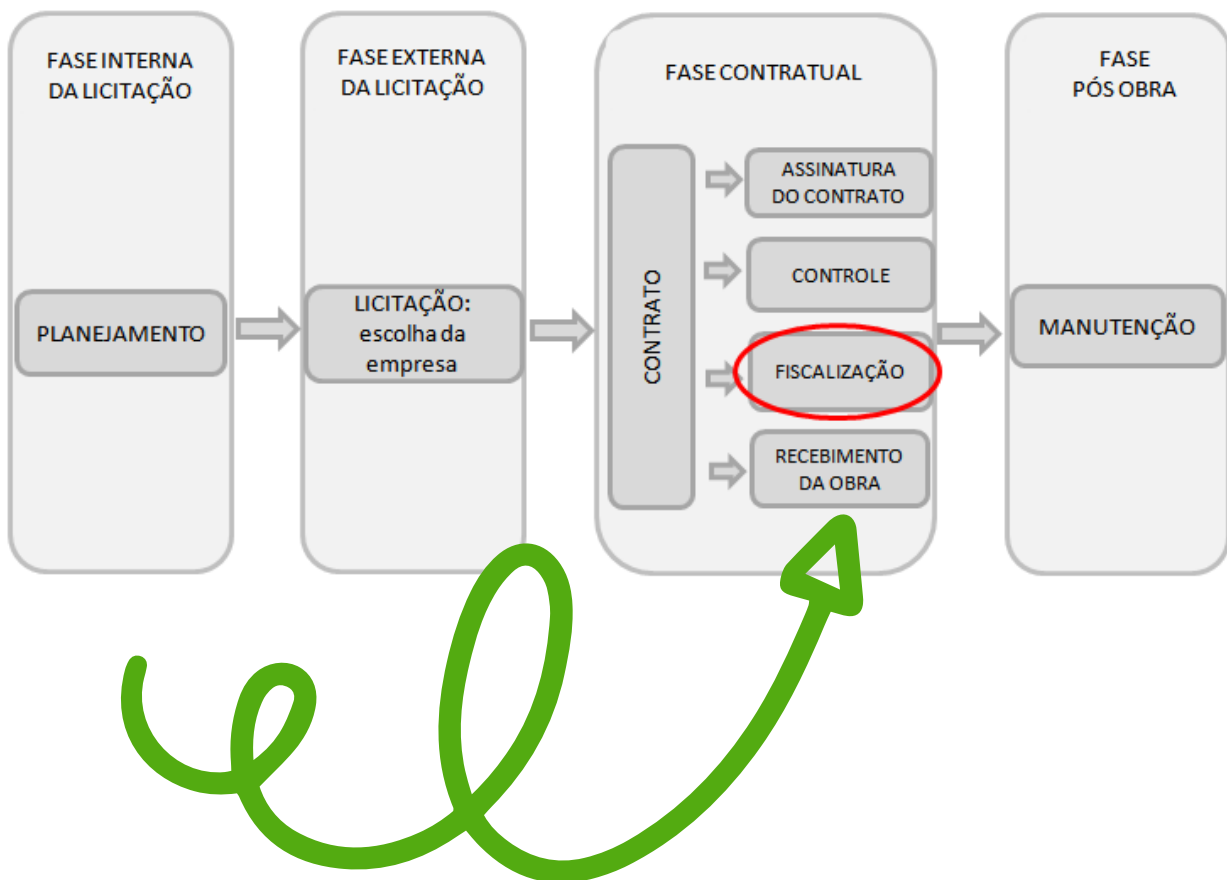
FASE INTERNA DA LICITAÇÃO

PLANEJAMENTO

FASE EXTERNA DA LICITAÇÃO

LICITAÇÃO: escolha da empresa

FASE CONTRATUAL

CONTRATO

ASSINATURA DO CONTRATO

CONTROLE

FISCALIZAÇÃO

RECEBIMENTO DA OBRA

FASE PÓS OBRA

MANUTENÇÃO